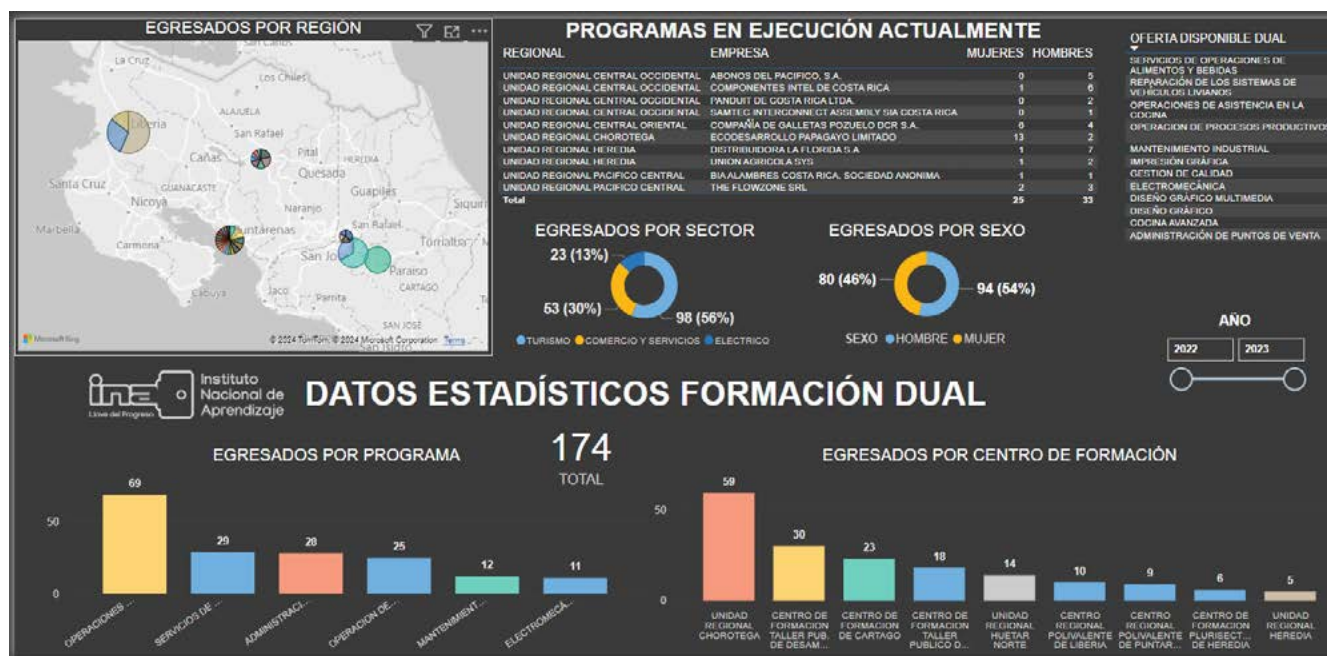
EGRESADOS POR REGIÓN

La Cruz
Los Chiles
Liberia
San Rafael
Cañas
Pital
Quesada
Santa Cruz
GUANACASTE
Nicoya
Naranjo
Guapiles
Marbella
Carmona
Puntarenas
San Rafael
Tortuguero
San José
Paraíso
CARTAGO
Cabuya
Jaco
Parrita
SAN JOSE
Microsoft Bing
© 2024 TomTom, © 2024 Microsoft Corporation Terms

PROGRAMAS EN EJECUCIÓN ACTUALMENTE

| REGIONAL | EMPRESA | MUJERES | HOMBRES |
|---|---|---|---|
| UNIDAD REGIONAL CENTRAL OCCIDENTAL | ABONOS DEL PACIFICO, S.A. | 0 | 5 |
| UNIDAD REGIONAL CENTRAL OCCIDENTAL | COMPONENTES INTEL DE COSTA RICA | 1 | 6 |
| UNIDAD REGIONAL CENTRAL OCCIDENTAL | PANDUIT DE COSTA RICA LTDA. | 0 | 2 |
| UNIDAD REGIONAL CENTRAL OCCIDENTAL | SAMTEC INTERCONNECT ASSEMBLY SIA COSTA RICA | 0 | 1 |
| UNIDAD REGIONAL CENTRAL ORIENTAL | COMPAÑIA DE GALLETAS POZUELO DCR S.A. | 6 | 4 |
| UNIDAD REGIONAL CHOROTEGA | ECODESARROLLO PAPAGAYO LIMITADO | 13 | 2 |
| UNIDAD REGIONAL HEREDIA | DISTRIBUIDORA LA FLORIDA S A | 1 | 7 |
| UNIDAD REGIONAL HEREDIA | UNION AGRICOLA SYS | 1 | 2 |
| UNIDAD REGIONAL PACIFICO CENTRAL | BIA ALAMBRES COSTA RICA, SOCIEDAD ANONIMA | 1 | 1 |
| UNIDAD REGIONAL PACIFICO CENTRAL | THE FLOWZONE SRL | 2 | 3 |
| Total | | 25 | 33 |

OFERTA DISPONIBLE DUAL
SERVICIOS DE OPERACIONES DE ALIMENTOS Y BEBIDAS
REPARACIÓN DE LOS SISTEMAS DE VEHÍCULOS LIVIANOS
OPERACIONES DE ASISTENCIA EN LA COCINA
OPERACION DE PROCESOS PRODUCTIVOS
MANTENIMIENTO INDUSTRIAL
IMPRESIÓN GRÁFICA
GESTION DE CALIDAD
ELECTROMECÁNICA
DISEÑO GRÁFICO MULTIMEDIA
DISEÑO GRÁFICO
COCINA AVANZADA
ADMINISTRACIÓN DE PUNTOS DE VENTA

EGRESADOS POR SECTOR
23 (13%)
53 (30%)
98 (56%)
TURISMO COMERCIO Y SERVICIOS ELECTRICO

EGRESADOS POR SEXO
80 (46%)
94 (54%)
SEXO HOMBRE MUJER

AÑO
2022
2023

ina Instituto Nacional de Aprendizaje
Llave del Progreso

DATOS ESTADÍSTICOS FORMACIÓN DUAL

EGRESADOS POR PROGRAMA
174
TOTAL
50
0
69
29
28
25
12
11
OPERACIONES ...
SERVICIOS DE ...
ADMINISTRACI...
OPERACION DE...
MANTENIMIENT...
ELECTROMECA...

EGRESADOS POR CENTRO DE FORMACIÓN
50
0
59
30
23
18
14
10
9
6
5
UNIDAD REGIONAL CHOROTEGA
CENTRO DE FORMACION TALLER PUB. DE DESAM...
CENTRO DE FORMACION DE CARTAGO
CENTRO DE FORMACION TALLER PUBLICO D...
UNIDAD REGIONAL HUETAR NORTE
CENTRO REGIONAL POLIVALENTE DE LIBERIA
CENTRO REGIONAL POLIVALENTE DE PUNTAR...
CENTRO DE FORMACION PLURISECT... DE HEREDIA
UNIDAD REGIONAL HEREDIA